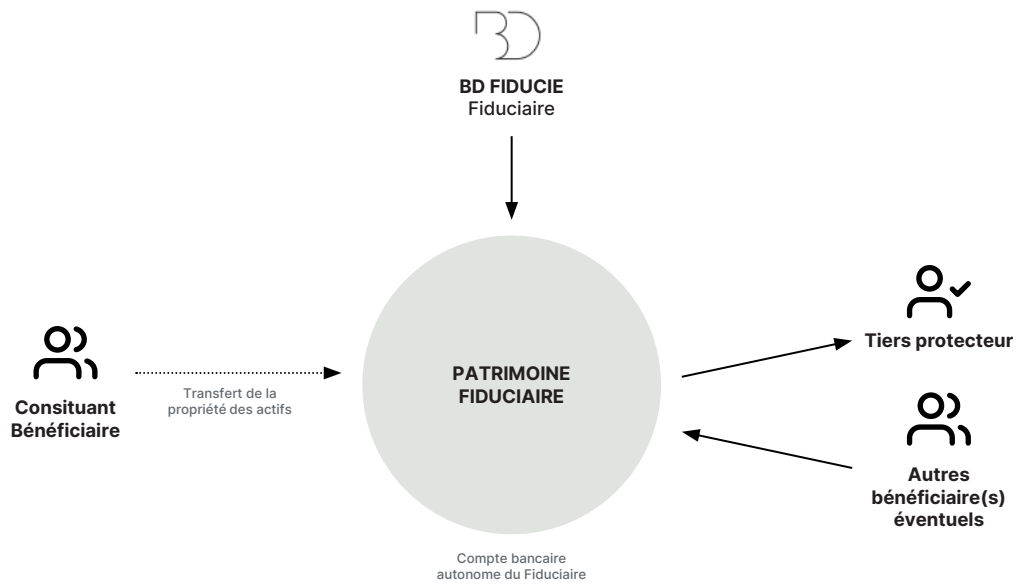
BD

BD FIDUCIE
Fiduciaire

Consituant
Bénéficiaire

Transfert de la propriété des actifs

PATRIMOINE
FIDUCIAIRE

Compte bancaire autonome du Fiduciaire

Tiers protecteur

Autres bénéficiaire(s) éventuels